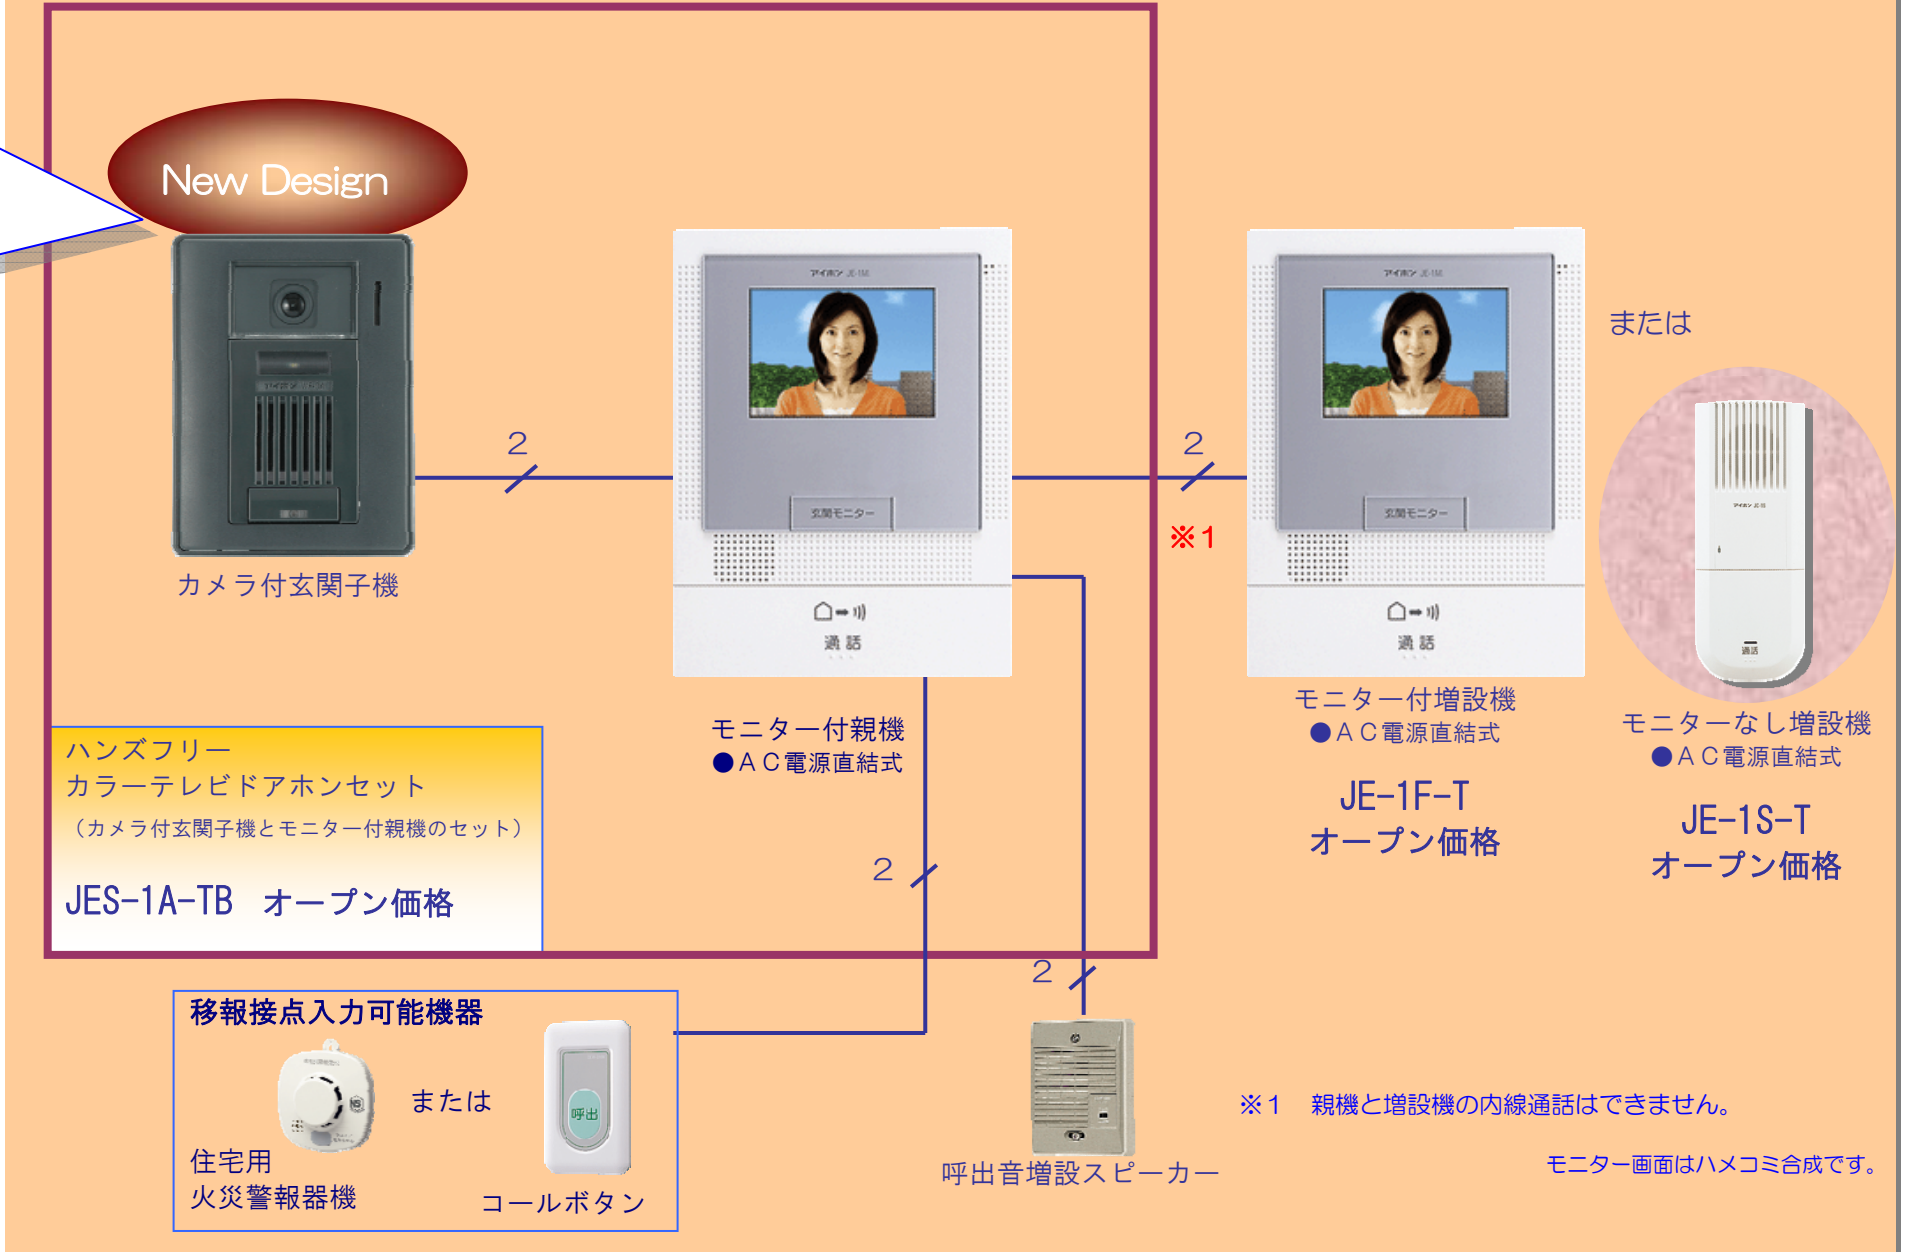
New Design

カメラ付玄関子機

2

玄関モニター

通話

モニター付親機
●ＡＣ電源直結式

2

※1

玄関モニター

通話

モニター付増設機
●ＡＣ電源直結式

JE-1F-T
オープン価格

または

通話

モニターなし増設機
●ＡＣ電源直結式

JE-1S-T
オープン価格

ハンズフリー
カラーテレビドアホンセット
（カメラ付玄関子機とモニター付親機のセット）

JES-1A-TB　オープン価格

2

2

移報接点入力可能機器

住宅用
火災警報器機

または

呼出

コールボタン

呼出音増設スピーカー

※1　親機と増設機の内線通話はできません。

モニター画面はハメコミ合成です。